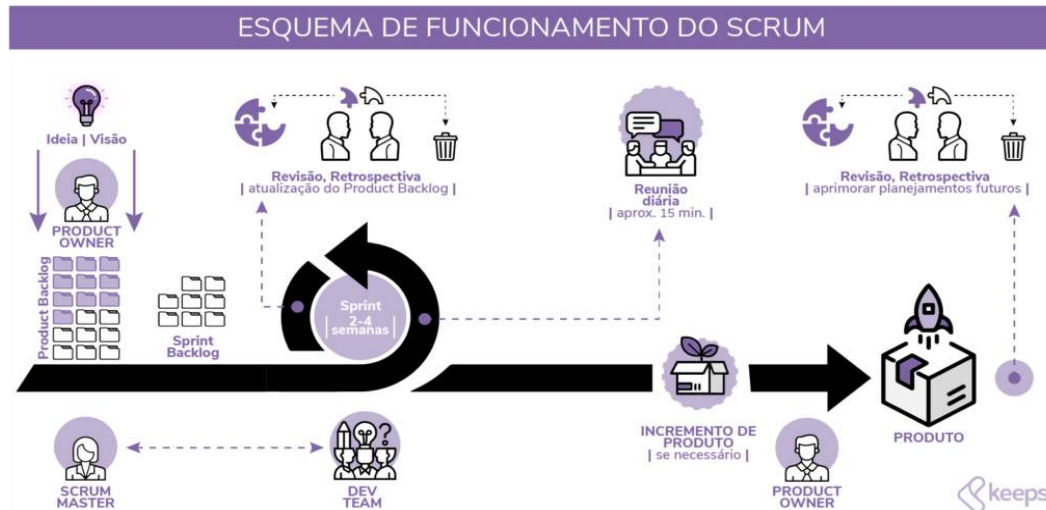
ESQUEMA DE FUNCIONAMENTO DO SCRUM

Ideia | Visão

PRODUCT OWNER

Product Backlog

Sprint Backlog

Revisão, Retrospectiva
| atualização do Product Backlog |

Sprint
2-4 semanas

Reunião diária
| aprox. 15 min. |

Revisão, Retrospectiva
| aprimorar planejamentos futuros |

INCREMENTO DE PRODUTO
| se necessário |

PRODUTO

SCRUM MASTER

DEV TEAM

PRODUCT OWNER

keeps